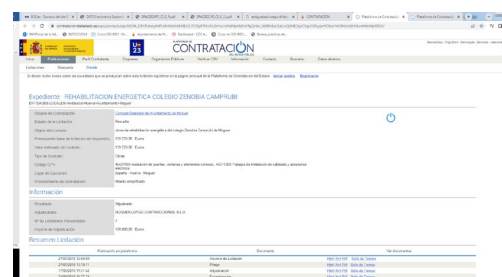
CONTRATACIÓN

Inicio | Publicaciones | Perfil Contratante | Empresas | Organismos Públicos | Verificar CSV | Información | Contacto | Buscador | Datos abiertos

Licitaciones | Búsquedas | Estado

Expediente: REHABILITACION ENERGETICA COLEGIO ZENOBIA CAMPRUBI

| | |
|---|---|
| Órgano de Contratación | Concejal Delegado del Ayuntamiento de Moguer |
| Estado de la Licitación | Resuelta |
| Objeto del contrato | obras de rehabilitación energética del colegio Zenobia Camprubí de Moguer |
| Presupuesto base de licitación sin impuestos | 131.725,00 Euros |
| Valor estimado del contrato | 131.725,00 Euros |
| Tipo de Contrato | Obras |
| Código CPV | 45421000-Trabajos de carpintería. 45321000-Trabajos de aislamiento térmico. |
| Lugar de Ejecución | España - Huelva - Moguer |
| Procedimiento de contratación | Abierto simplificado |

Información

| | |
|---|---|
| Resultado | Adjudicado |
| Adjudicatario | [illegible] CONTRATACIONES, S.L.U. |
| Nº de Licitadores Presentados | 1 |
| Importe de Adjudicación | 105.000,00 Euros |

Resumen Licitación

| Publicación en plataforma | Documento | Ver documentos |
|---|---|---|
| 27/05/2019 | Anuncio de Licitación | Html Xml Pdf |
| 27/05/2019 | Pliego | Html Xml Pdf |
| 17/06/2019 | Adjudicación | Html Xml Pdf |
| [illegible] | Formalización | Html Xml Pdf |